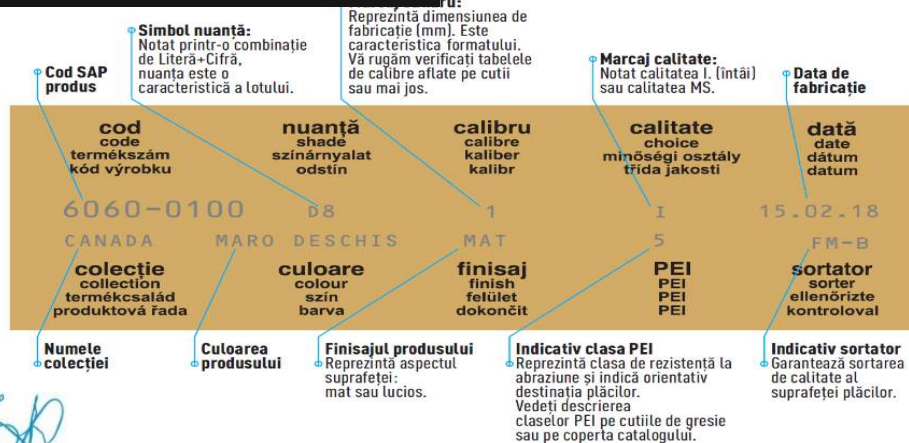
Cod SAP produs

Simbol nuanță:
Notat printr-o combinație de Literă+Cifră, nuanța este o caracteristică a lotului.

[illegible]
Reprezintă dimensiunea de fabricație (mm). Este caracteristica formatului. Vă rugăm verificați tabelele de calibre aflate pe cutii sau mai jos.

Marcaj calitate:
Notat calitatea I. (întâi) sau calitatea MS.

Data de fabricație

cod
code
termékszám
kód výrobku

nuanță
shade
színárnyalat
odstín

calibru
calibre
kaliber
kalibr

calitate
choice
minőségi osztály
třída jakosti

dată
date
dátum
datum

6060-0100 D8 1 I 15.02.18

CANADA MARO DESCHIS MAT 5 FM-B

colecție
collection
termékcsalád
produktová řada

culoare
colour
szín
barva

finisaj
finish
felület
dokončit

PEI
PEI
PEI
PEI

sortator
sorter
ellenőrizte
kontroloval

Numele colecției

Culoarea produsului

Finisajul produsului
Reprezintă aspectul suprafeței: mat sau lucios.

Indicativ clasa PEI
Reprezintă clasa de rezistență la abraziune și indică orientativ destinația plăcilor. Vedeți descrierea claselor PEI pe cutiile de gresie sau pe coperta catalogului.

Indicativ sortator
Garantează sortarea de calitate al suprafeței plăcilor.